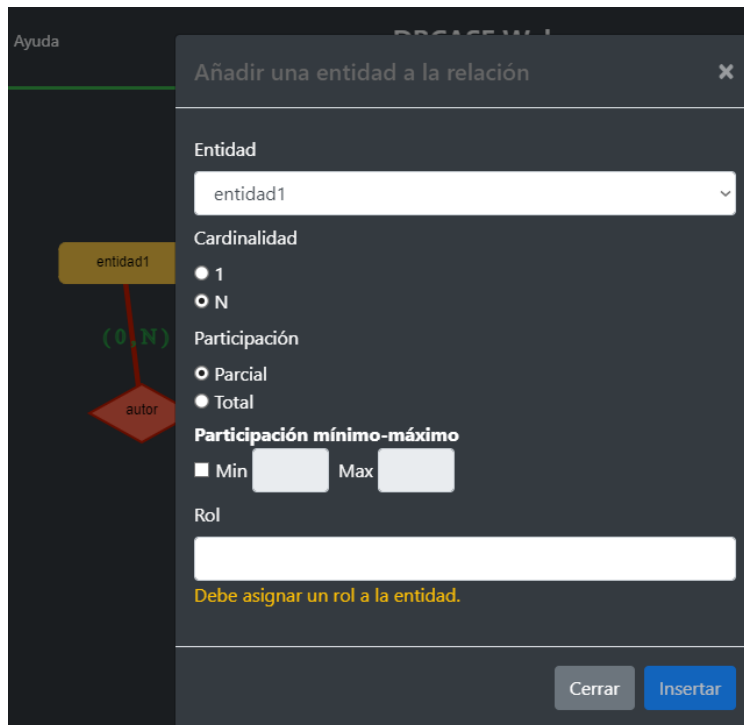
Ayuda

DBCASE Web

entidad1

(0,N)

autor

Añadir una entidad a la relación ×

Entidad

entidad1

Cardinalidad

1

N

Participación

Parcial

Total

Participación mínimo-máximo

Min Max

Rol

Debe asignar un rol a la entidad.

Cerrar Insertar